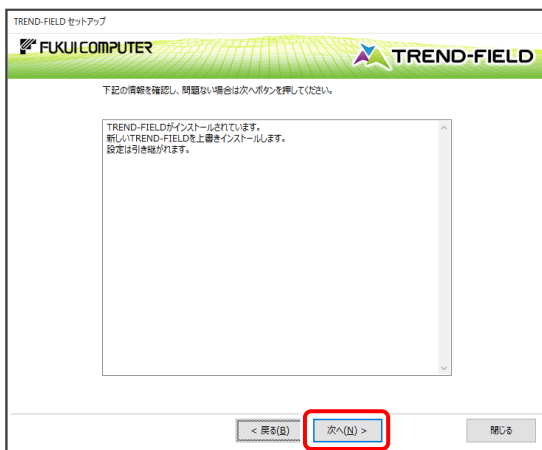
TREND-FIELD セットアップ

FUKUI COMPUTER

TREND-FIELD

下記の情報を確認し、問題ない場合は次へボタンを押してください。

TREND-FIELDがインストールされています。
新しいTREND-FIELDを上書きインストールします。
設定は引き継がれます。

< 戻る(B)

次へ(N) >

閉じる